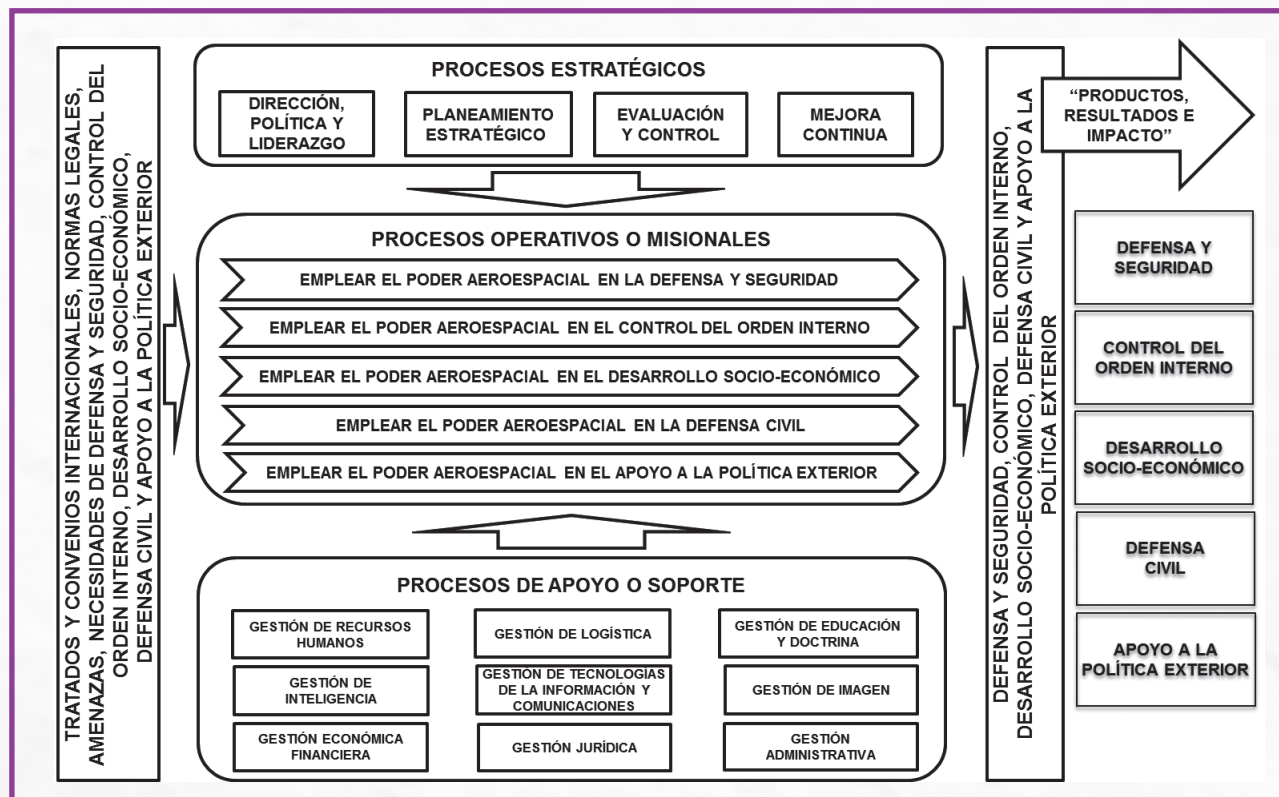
TRATADOS Y CONVENIOS INTERNACIONALES, NORMAS LEGALES, AMENAZAS, NECESIDADES DE DEFENSA Y SEGURIDAD, CONTROL DEL ORDEN INTERNO, DESARROLLO SOCIO-ECONÓMICO, DEFENSA CIVIL Y APOYO A LA POLÍTICA EXTERIOR

PROCESOS ESTRATÉGICOS

DIRECCIÓN, POLÍTICA Y LIDERAZGO

PLANEAMIENTO ESTRATÉGICO

EVALUACIÓN Y CONTROL

MEJORA CONTINUA

PROCESOS OPERATIVOS O MISIONALES

EMPLEAR EL PODER AEROESPACIAL EN LA DEFENSA Y SEGURIDAD

EMPLEAR EL PODER AEROESPACIAL EN EL CONTROL DEL ORDEN INTERNO

EMPLEAR EL PODER AEROESPACIAL EN EL DESARROLLO SOCIO-ECONÓMICO

EMPLEAR EL PODER AEROESPACIAL EN LA DEFENSA CIVIL

EMPLEAR EL PODER AEROESPACIAL EN EL APOYO A LA POLÍTICA EXTERIOR

PROCESOS DE APOYO O SOPORTE

GESTIÓN DE RECURSOS HUMANOS

GESTIÓN DE LOGÍSTICA

GESTIÓN DE EDUCACIÓN Y DOCTRINA

GESTIÓN DE INTELIGENCIA

GESTIÓN DE TECNOLOGÍAS DE LA INFORMACIÓN Y COMUNICACIONES

GESTIÓN DE IMAGEN

GESTIÓN ECONÓMICA FINANCIERA

GESTIÓN JURÍDICA

GESTIÓN ADMINISTRATIVA

DEFENSA Y SEGURIDAD, CONTROL DEL ORDEN INTERNO, DESARROLLO SOCIO-ECONÓMICO, DEFENSA CIVIL Y APOYO A LA POLÍTICA EXTERIOR

"PRODUCTOS, RESULTADOS E IMPACTO"

DEFENSA Y SEGURIDAD

CONTROL DEL ORDEN INTERNO

DESARROLLO SOCIO-ECONÓMICO

DEFENSA CIVIL

APOYO A LA POLÍTICA EXTERIOR